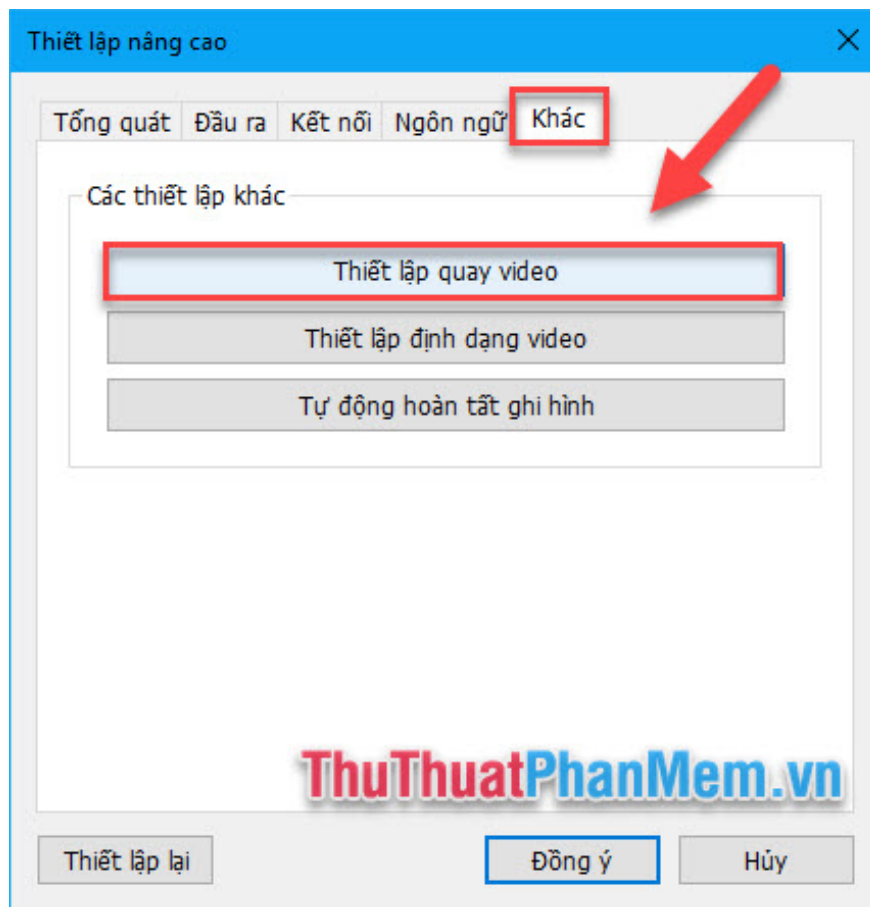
Thiết lập nâng cao

Tổng quát | Đầu ra | Kết nối | Ngôn ngữ | Khác

Các thiết lập khác

Thiết lập quay video

Thiết lập định dạng video

Tự động hoàn tất ghi hình

ThuThuatPhanMem.vn

Thiết lập lại

Đồng ý

Hủy